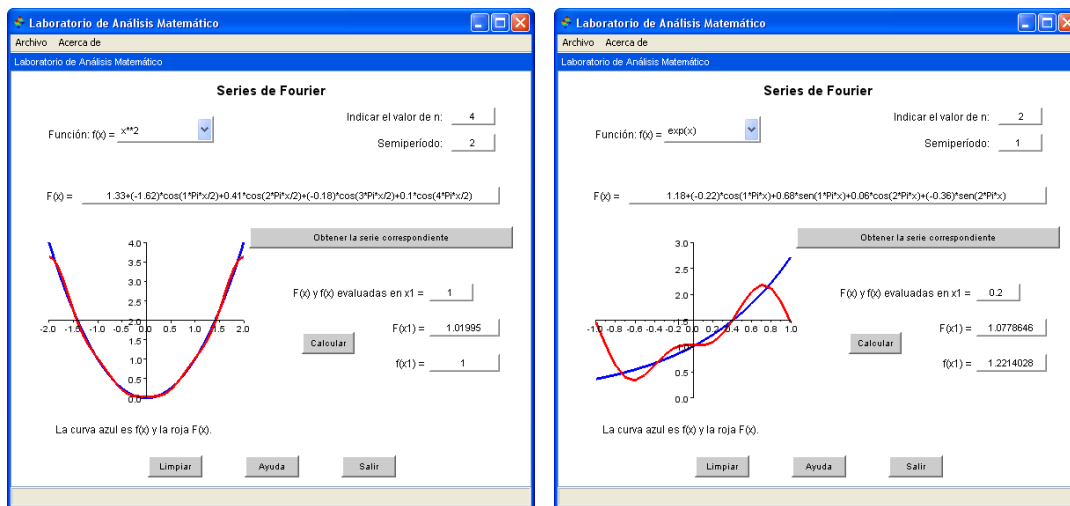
Laboratorio de Análisis Matemático
Archivo Acerca de
Laboratorio de Análisis Matemático

Series de Fourier

Indicar el valor de n: 4
Función: f(x) = x**2
Semiperíodo: 2

F(x) = 1.33+(-1.62)*cos(1*Pi*x/2)+0.41*cos(2*Pi*x/2)+(-0.18)*cos(3*Pi*x/2)+0.1*cos(4*Pi*x/2)

Obtener la serie correspondiente

4.0
3.5
3.0
2.5
2.0
1.5
1.0
0.5
0.0
-2.0 -1.5 -1.0 -0.5 0.0 0.5 1.0 1.5 2.0

F(x) y f(x) evaluadas en x1 = 1
F(x1) = 1.01995
Calcular
f(x1) = 1

La curva azul es f(x) y la roja F(x).

Limpiar Ayuda Salir

Laboratorio de Análisis Matemático
Archivo Acerca de
Laboratorio de Análisis Matemático

Series de Fourier

Indicar el valor de n: 2
Función: f(x) = exp(x)
Semiperíodo: 1

F(x) = 1.18+(-0.22)*cos(1*Pi*x)+0.68*sen(1*Pi*x)+0.06*cos(2*Pi*x)+(-0.36)*sen(2*Pi*x)

Obtener la serie correspondiente

3.0
2.5
2.0
1.5
1.0
0.5
0.0
-1.0 -0.8 -0.6 -0.4 -0.2 0.0 0.2 0.4 0.6 0.8 1.0

F(x) y f(x) evaluadas en x1 = 0.2
F(x1) = 1.0778646
Calcular
f(x1) = 1.2214028

La curva azul es f(x) y la roja F(x).

Limpiar Ayuda Salir